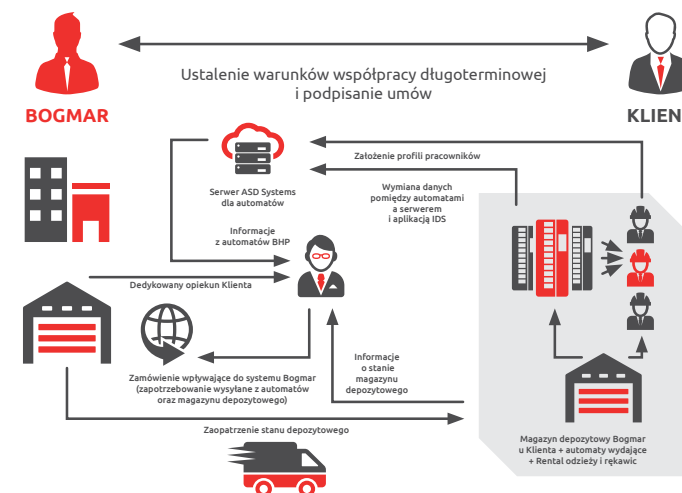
Ustalenie warunków współpracy długoterminowej i podpisanie umów

BOGMAR

KLIEN

Serwer ASD Systems dla automatów

Założenie profili pracowników

Wymiana danych pomiędzy automatami a serwerem i aplikacją IDS

Informacje z automatów BHP

Dedykowany opiekun Klienta

Zamówienie wpływające do systemu Bogmar (zapotrzebowanie wysyłane z automatów oraz magazynu depozytowego)

Informacje o stanie magazynu depozytowego

Zaopatrzenie stanu depozytowego

Magazyn depozytowy Bogmar u Klienta + automaty wydające + Rental odzieży i rękawic